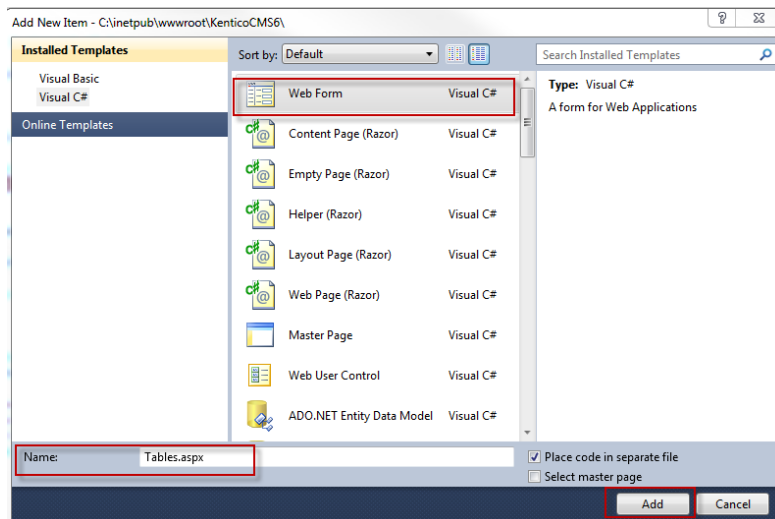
Add New Item - C:\inetpub\wwwroot\KenticoCMS6\

?

Installed Templates

Visual Basic

Visual C#

Online Templates

Sort by: Default

Search Installed Templates

| Web Form | Visual C# |
|---|---|
| Content Page (Razor) | Visual C# |
| Empty Page (Razor) | Visual C# |
| Helper (Razor) | Visual C# |
| Layout Page (Razor) | Visual C# |
| Web Page (Razor) | Visual C# |
| Master Page | Visual C# |
| Web User Control | Visual C# |
| ADO.NET Entity Data Model | Visual C# |

Type: Visual C#

A form for Web Applications

Name: Tables.aspx

Place code in separate file

Select master page

Add

Cancel